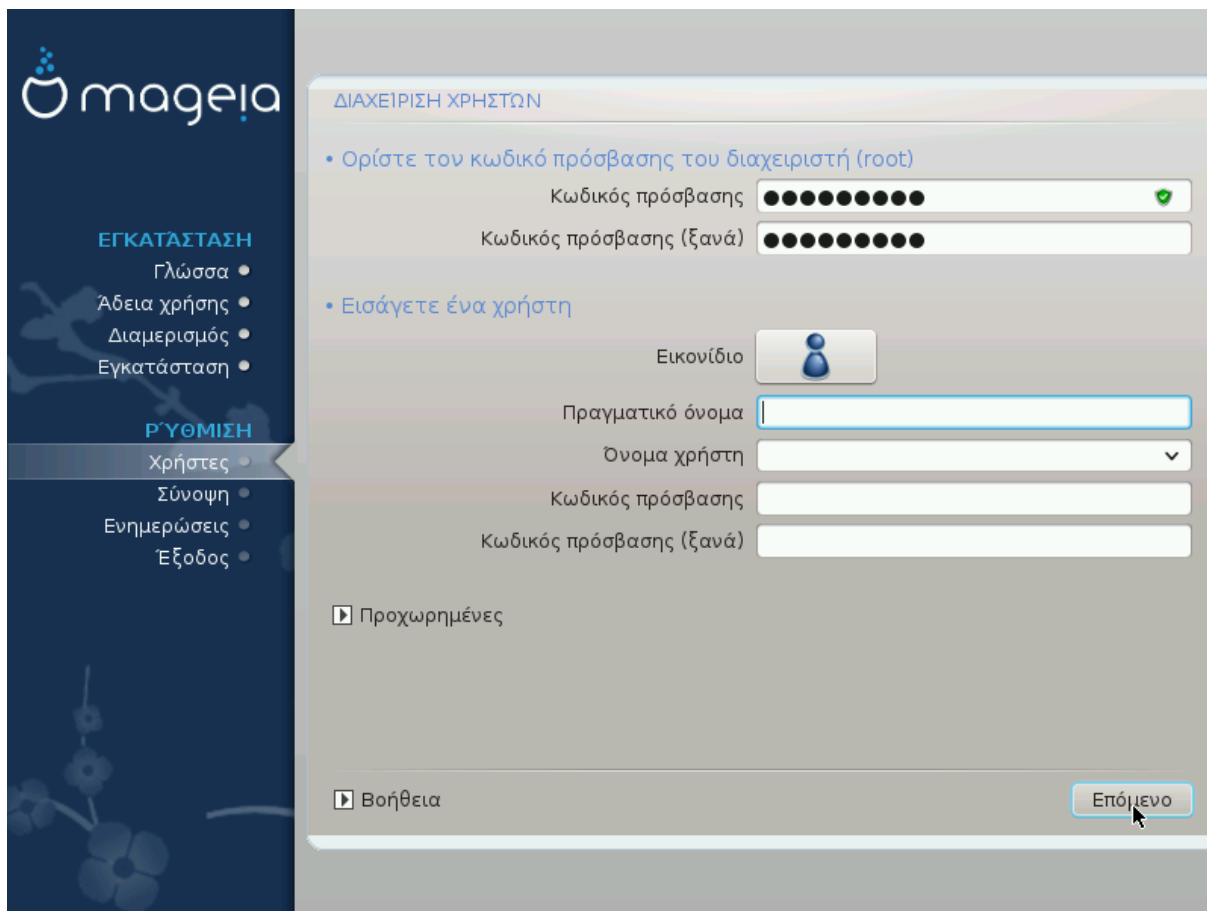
mageia

ΕΓΚΑΤΆΣΤΑΣΗ
Γλώσσα
Άδεια χρήσης
Διαμερισμός
Εγκατάσταση

ΡΎΘΜΙΣΗ
Χρήστες
Σύνοψη
Ενημερώσεις
Έξοδος

ΔΙΑΧΕΊΡΙΣΗ ΧΡΗΣΤΏΝ

• Ορίστε τον κωδικό πρόσβασης του διαχειριστή (root)
Κωδικός πρόσβασης ●●●●●●●●●
Κωδικός πρόσβασης (ξανά) ●●●●●●●●●

• Εισάγετε ένα χρήστη
Εικονίδιο
Πραγματικό όνομα
Όνομα χρήστη
Κωδικός πρόσβασης
Κωδικός πρόσβασης (ξανά)

Προχωρημένες

Βοήθεια
Επόμενο